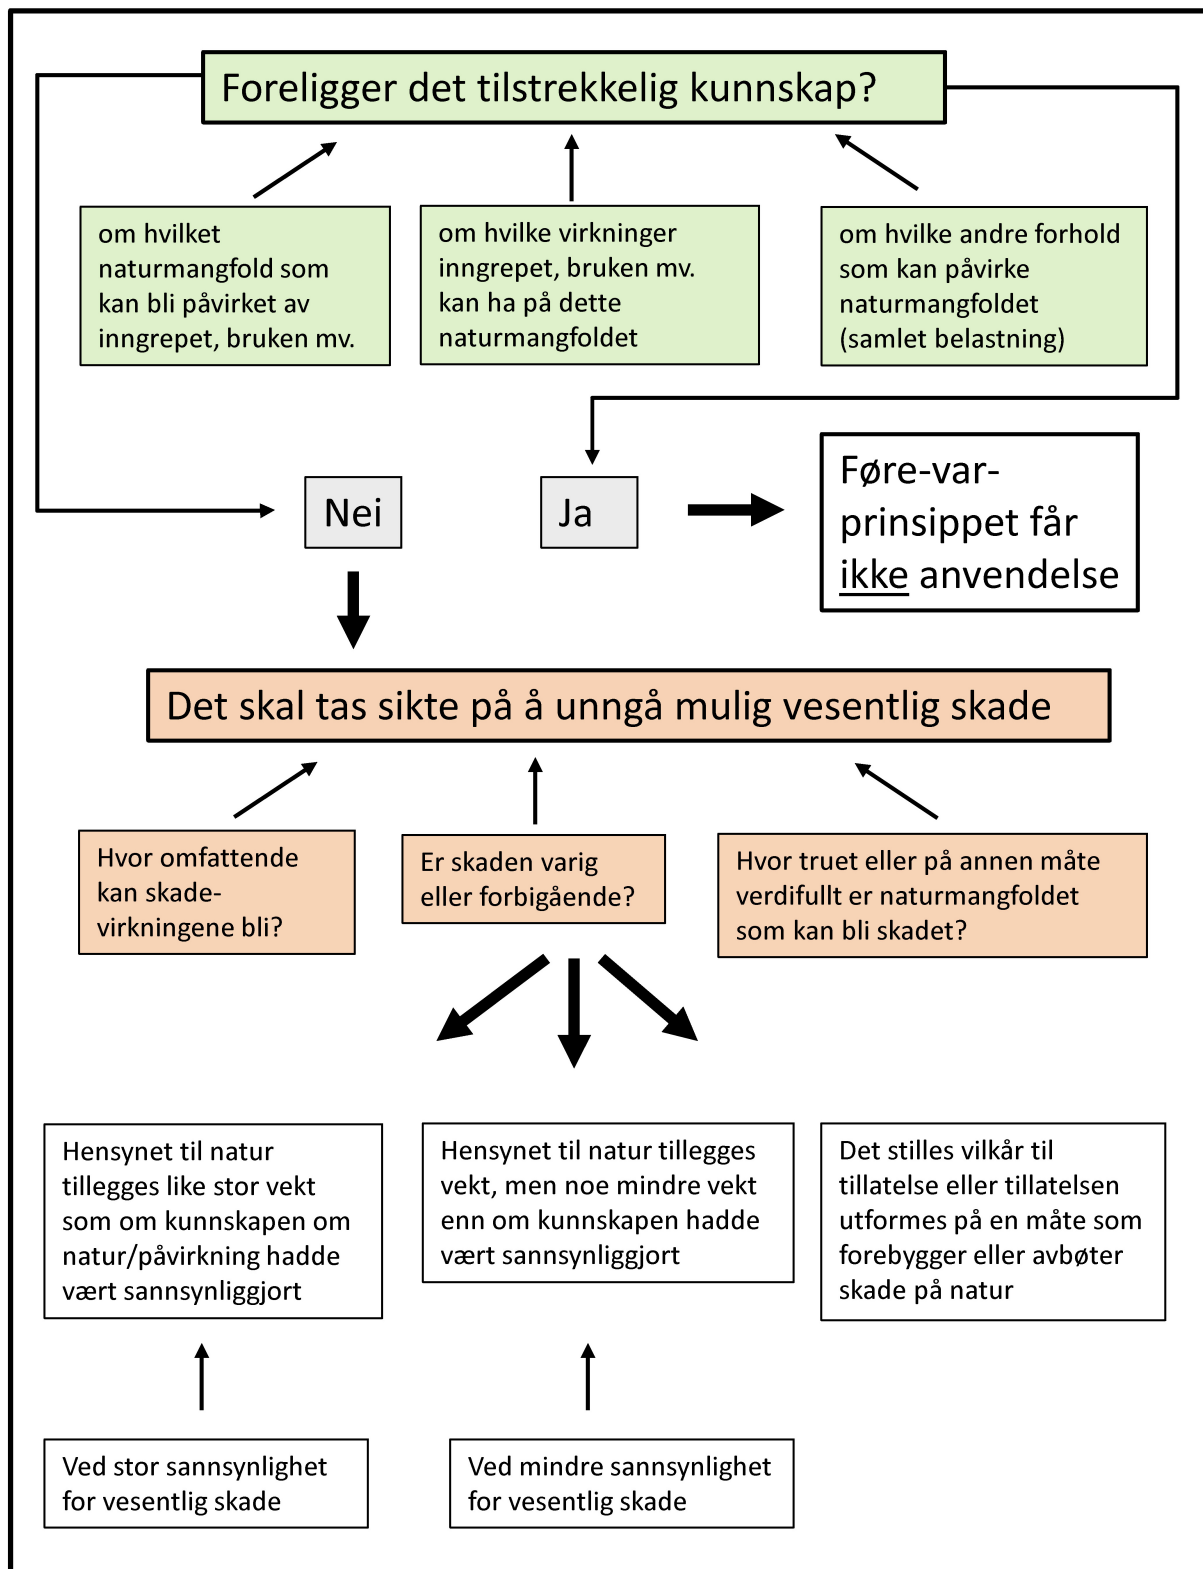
Foreligger det tilstrekkelig kunnskap?

om hvilket naturmangfold som kan bli påvirket av inngrepet, bruken mv.

om hvilke virkninger inngrepet, bruken mv. kan ha på dette naturmangfoldet

om hvilke andre forhold som kan påvirke naturmangfoldet (samlet belastning)

Nei

Ja

Føre-var-prinsippet får ikke anvendelse

Det skal tas sikte på å unngå mulig vesentlig skade

Hvor omfattende kan skadevirkningene bli?

Er skaden varig eller forbigående?

Hvor truet eller på annen måte verdifullt er naturmangfoldet som kan bli skadet?

Hensynet til natur tillegges like stor vekt som om kunnskapen om natur/påvirkning hadde vært sannsynliggjort

Hensynet til natur tillegges vekt, men noe mindre vekt enn om kunnskapen hadde vært sannsynliggjort

Det stilles vilkår til tillatelse eller tillatelsen utformes på en måte som forebygger eller avbøter skade på natur

Ved stor sannsynlighet for vesentlig skade

Ved mindre sannsynlighet for vesentlig skade